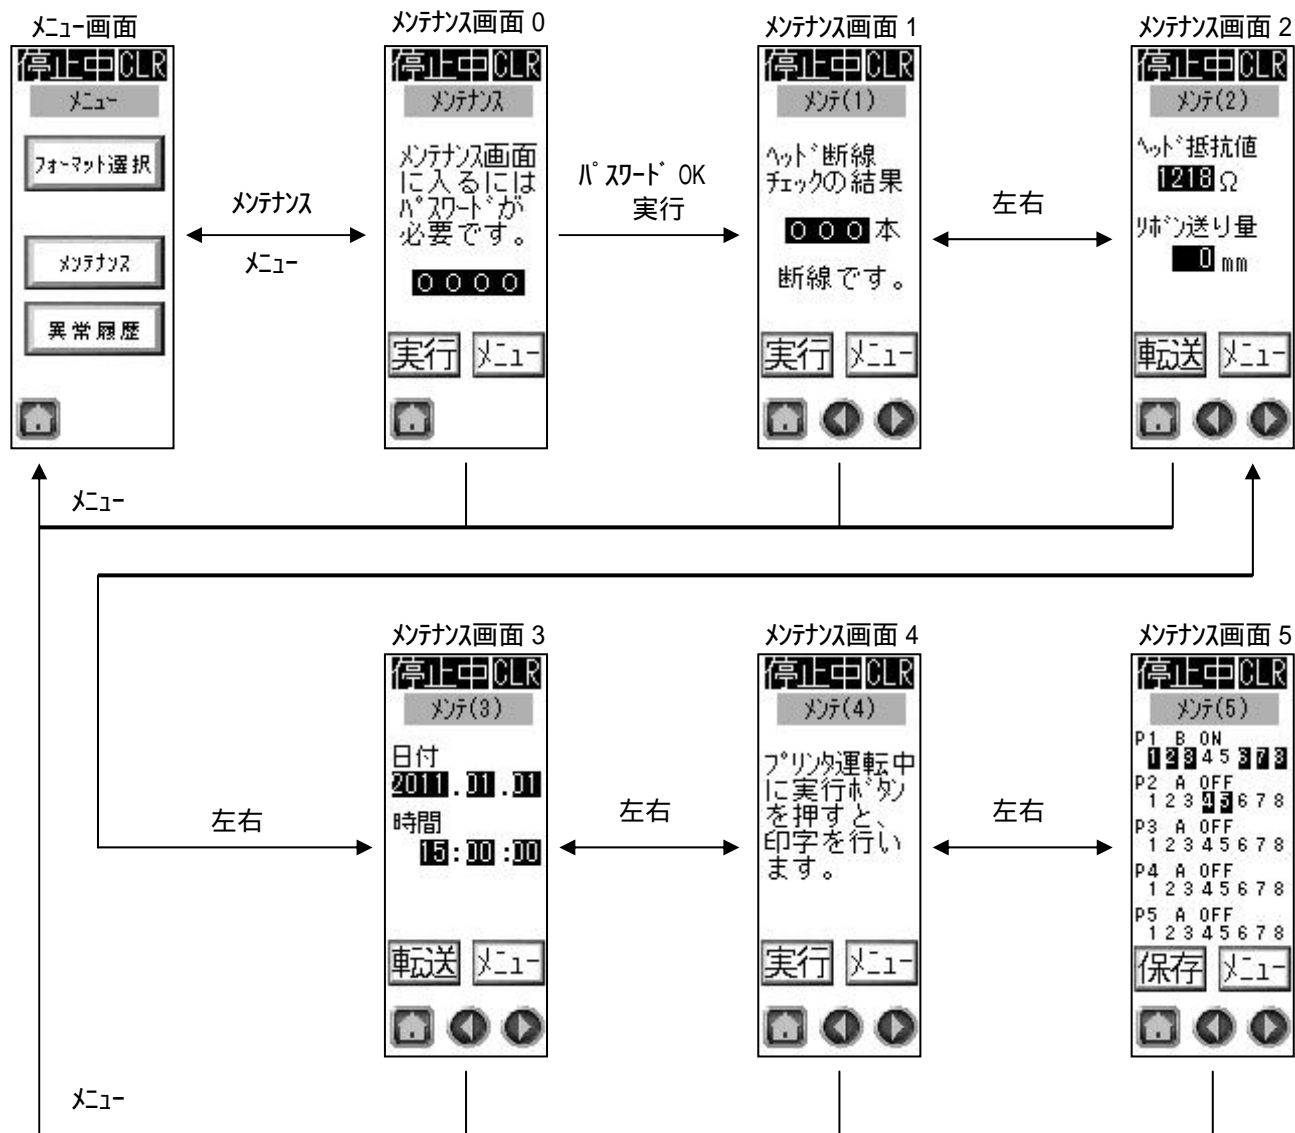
ﾒﾆｭｰ画面

停止中 CLR

ﾒﾆｭｰ

ﾌｫｰﾏｯﾄ選択

ﾒﾝﾃﾅﾝｽ

異常履歴

ﾒﾝﾃﾅﾝｽ

ﾒﾆｭｰ

ﾒﾝﾃﾅﾝｽ画面 0

停止中 CLR

ﾒﾝﾃﾅﾝｽ

ﾒﾝﾃﾅﾝｽ画面に入るにはﾊﾟｽﾜｰﾄﾞが必要です。

0000

実行 ﾒﾆｭｰ

ﾊﾟｽﾜｰﾄﾞ OK
実行

ﾒﾝﾃﾅﾝｽ画面 1

停止中 CLR

ﾒﾝﾃ(1)

ﾍｯﾄﾞ断線
ﾁｪｯｸの結果

000 本

断線です。

実行 ﾒﾆｭｰ

左右

ﾒﾝﾃﾅﾝｽ画面 2

停止中 CLR

ﾒﾝﾃ(2)

ﾍｯﾄﾞ抵抗値
1218 Ω

ﾘﾎﾞﾝ送り量
0 mm

転送 ﾒﾆｭｰ

ﾒﾆｭｰ

ﾒﾝﾃﾅﾝｽ画面 3

停止中 CLR

ﾒﾝﾃ(3)

日付
2011 . 01 . 01

時間
15 : 00 : 00

転送 ﾒﾆｭｰ

左右

左右

ﾒﾝﾃﾅﾝｽ画面 4

停止中 CLR

ﾒﾝﾃ(4)

ﾌﾟﾘﾝﾀ運転中に実行ﾎﾞﾀﾝを押すと、印字を行います。

実行 ﾒﾆｭｰ

左右

ﾒﾝﾃﾅﾝｽ画面 5

停止中 CLR

ﾒﾝﾃ(5)

P1 B ON
1 2 3 4 5 6 7 8
P2 A OFF
1 2 3 4 5 6 7 8
P3 A OFF
1 2 3 4 5 6 7 8
P4 A OFF
1 2 3 4 5 6 7 8
P5 A OFF
1 2 3 4 5 6 7 8

保存 ﾒﾆｭｰ

ﾒﾆｭｰ